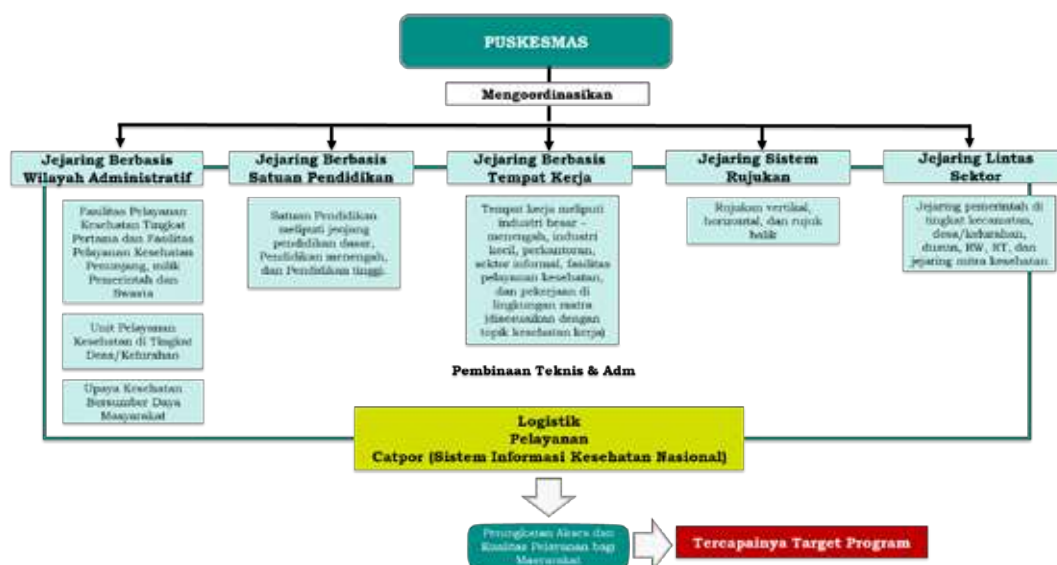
PUSKESMAS

Mengoordinasikan

Jejaring Berbasis Wilayah Administratif

Jejaring Berbasis Satuan Pendidikan

Jejaring Berbasis Tempat Kerja

Jejaring Sistem Rujukan

Jejaring Lintas Sektor

Fasilitas Pelayanan Kesehatan Tingkat Pertama dan Fasilitas Pelayanan Kesehatan Penunjang, milik Pemerintah dan Swasta

Unit Pelayanan Kesehatan di Tingkat Desa/Kelurahan

Upaya Kesehatan Bersumber Daya Masyarakat

Satuan Pendidikan meliputi jenjang pendidikan dasar, Pendidikan menengah, dan Pendidikan tinggi.

Tempat kerja meliputi industri besar - menengah, industri kecil, perkantoran, sektor informal, fasilitas pelayanan kesehatan, dan pekerjaan di lingkungan matra (disesuaikan dengan topik kesehatan kerja)

Rujukan vertikal, horizontal, dan rujuk balik

Jejaring pemerintah di tingkat kecamatan, desa/kelurahan, dusun, RW, RT, dan jejaring mitra kesehatan

Pembinaan Teknis & Adm

Logistik
Pelayanan
Catpor (Sistem Informasi Kesehatan Nasional)

Peningkatan Akses dan Kualitas Pelayanan bagi Masyarakat

Tercapainya Target Program